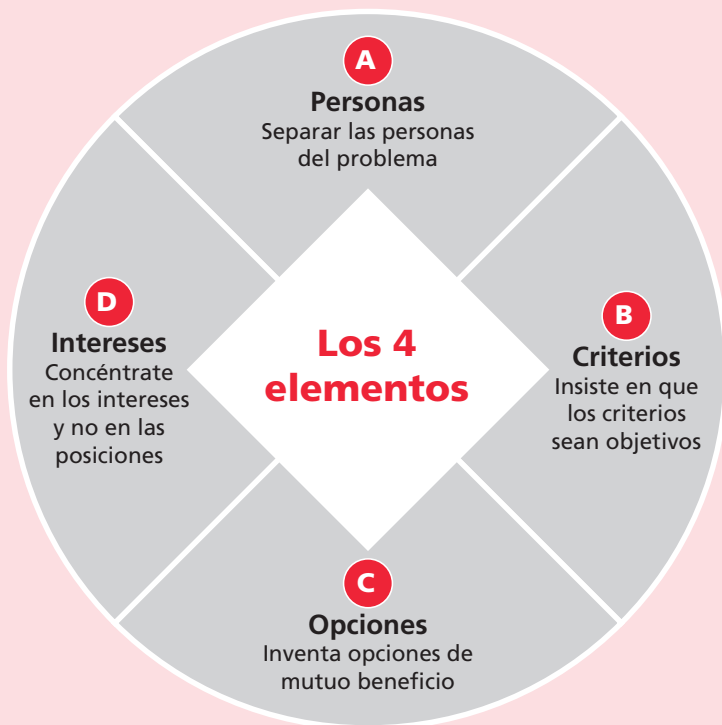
Los 4 elementos

A
Personas
Separar las personas del problema

B
Criterios
Insiste en que los criterios sean objetivos

C
Opciones
Inventa opciones de mutuo beneficio

D
Intereses
Concéntrate en los intereses y no en las posiciones